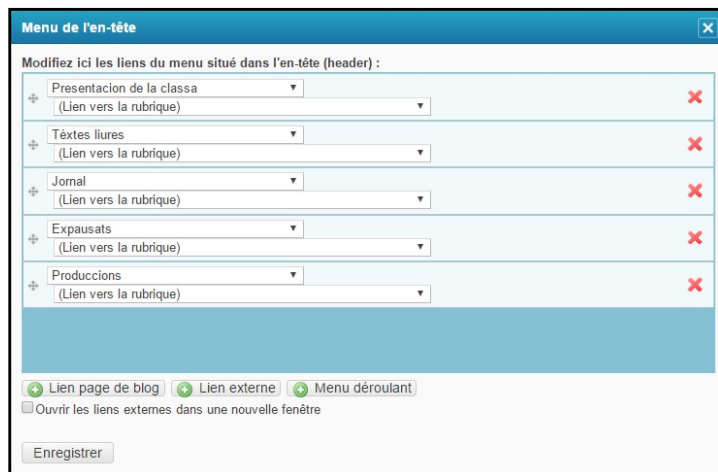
Menu de l'en-tête

Modifiez ici les liens du menu situé dans l'en-tête (header) :

Presentacion de la classa
(Lien vers la rubrique)

Tèxtes liures
(Lien vers la rubrique)

Jornal
(Lien vers la rubrique)

Expausats
(Lien vers la rubrique)

Produccions
(Lien vers la rubrique)

Lien page de blog
Lien externe
Menu déroulant

Ouvrir les liens externes dans une nouvelle fenêtre

Enregistrer